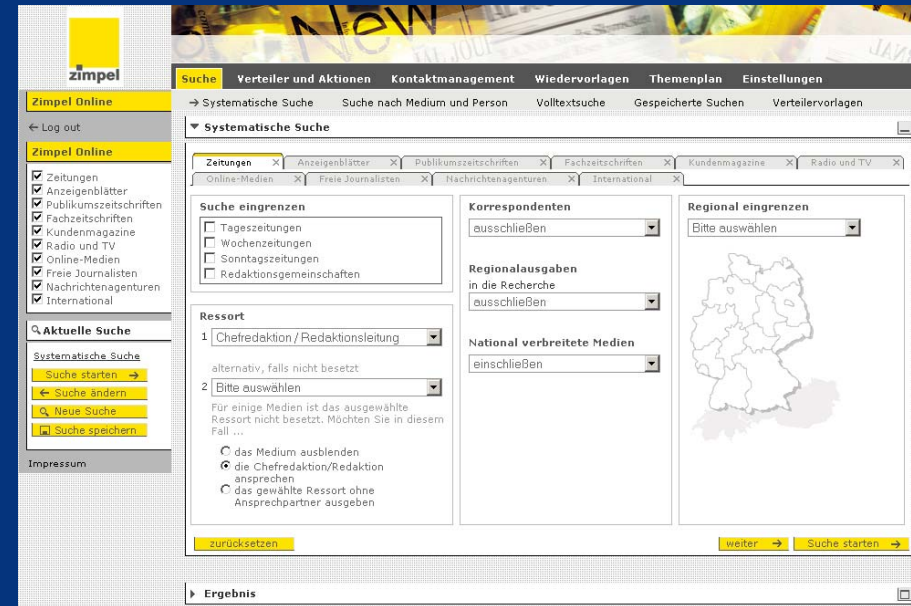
zimpel

Suche Verteiler und Aktionen Kontaktmanagement Wiedervorlagen Themenplan Einstellungen

→ Systematische Suche Suche nach Medium und Person Volltextsuche Gespeicherte Suchen Verteilervorlagen

Zimpel Online

← Log out

Zimpel Online

Zeitungen
Anzeigenblätter
Publikumszeitschriften
Fachzeitschriften
Kundenmagazine
Radio und TV
Online-Medien
Freie Journalisten
Nachrichtenagenturen
International

Aktuelle Suche

Systematische Suche

Suche starten →
← Suche ändern
Neue Suche
Suche speichern

Impressum

▼ Systematische Suche

Zeitungen × Anzeigenblätter × Publikumszeitschriften × Fachzeitschriften × Kundenmagazine × Radio und TV ×
Online-Medien × Freie Journalisten × Nachrichtenagenturen × International ×

Suche eingrenzen
Tageszeitungen
Wochenzeitungen
Sonntagszeitungen
Redaktionsgemeinschaften

Ressort
1 Chefredaktion / Redaktionsleitung

alternativ, falls nicht besetzt
2 Bitte auswählen

Für einige Medien ist das ausgewählte Ressort nicht besetzt. Möchten Sie in diesem Fall ...

das Medium ausblenden
die Chefredaktion/Redaktion ansprechen
das gewählte Ressort ohne Ansprechpartner ausgeben

Korrespondenten
ausschließen

Regionalausgaben
in die Recherche
ausschließen

National verbreitete Medien
einschließen

Regional eingrenzen
Bitte auswählen

zurücksetzen

weiter → Suche starten →

▸ Ergebnis